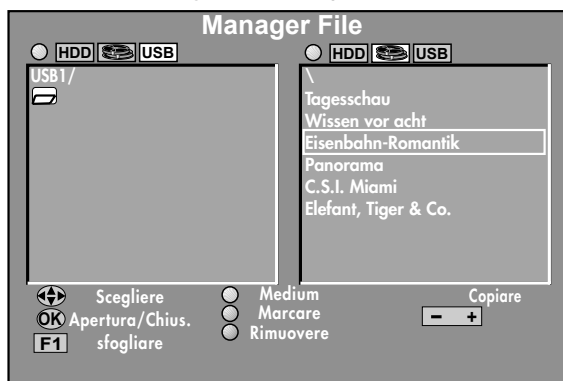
Manager File

HDD USB
USB1/

HDD USB
\
Tagesschau
Wissen vor acht
Eisenbahn-Romantik
Panorama
C.S.I. Miami
Elefant, Tiger & Co.

Scegliere
OK Apertura/Chius.
F1 sfogliare

Medium
Marcare
Rimuovere

Copiare
– +